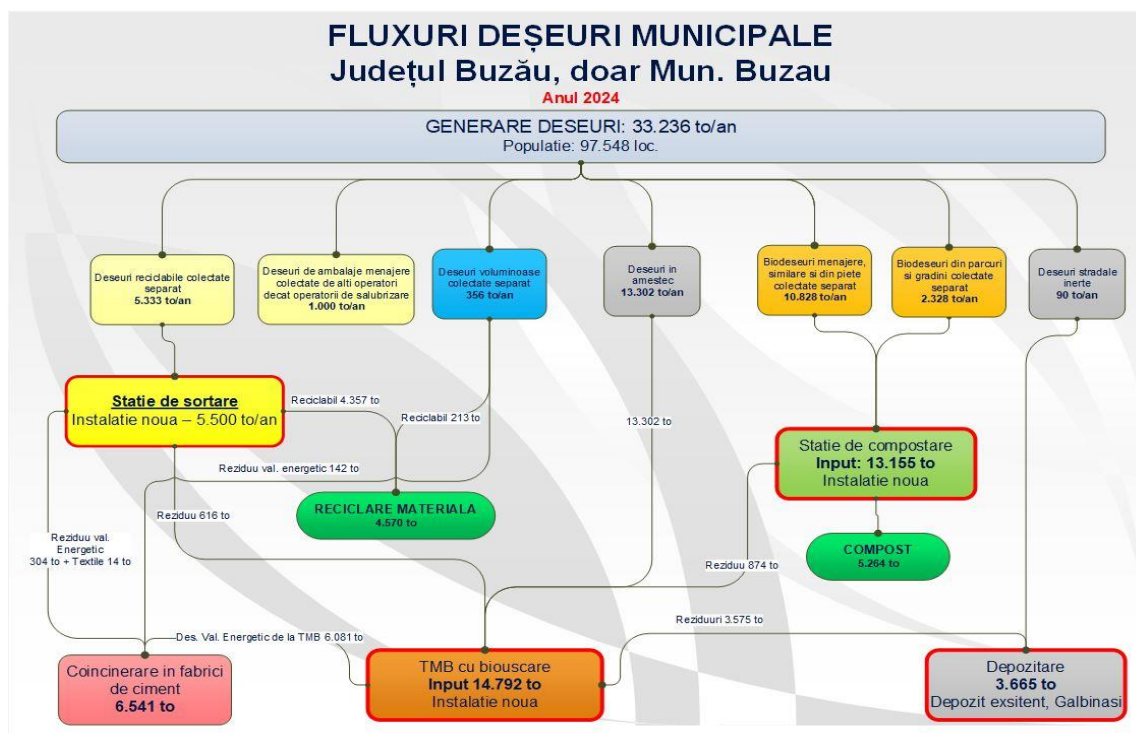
FLUXURI DEȘEURI MUNICIPALE
Județul Buzău, doar Mun. Buzau
Anul 2024

GENERARE DESEURI: 33.236 to/an
Populatie: 97.548 loc.

Deseuri reciclabile colectate separat
5.333 to/an

Deseuri de ambalaje menajere colectate de alti operatori decat operatorii de salubrizare
1.000 to/an

Deseuri voluminoase colectate separat
356 to/an

Deseuri in amestec
13.302 to/an

Biodeseuri menajere, similare si din piete colectate separat
10.828 to/an

Biodeseuri din parcuri si gradini colectate separat
2.328 to/an

Deseuri stradale inerte
90 to/an

Statie de sortare
Instalatie noua – 5.500 to/an

Reciclabil 4.357 to

Reciclabil 213 to

13.302 to

Reziduu val. energetic 142 to

Statie de compostare
Input: 13.155 to
Instalatie noua

Reziduu 616 to

RECICLARE MATERIALA
4.570 to

Reziduu val. Energetic
304 to + Textile 14 to

COMPOST
5.264 to

Reziduu 874 to

Reziduuri 3.575 to

Des. Val. Energetic de la TMB 6.081 to

Coincinerare in fabrici de ciment
6.541 to

TMB cu biouscare
Input 14.792 to
Instalatie noua

Depozitare
3.665 to
Depozit exsitent, Galbinasi